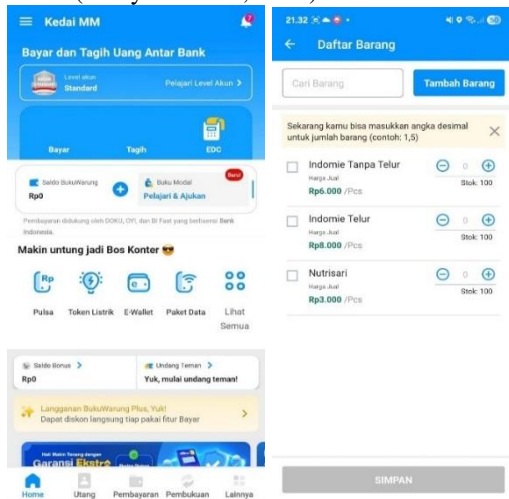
Kedai MM

Bayar dan Tagih Uang Antar Bank

Level akun
Standard
Pelajari Level Akun >

Bayar
Tagih
EDC

Saldo BukuWarung
Rp0
Buku Modal
Pelajari & Ajukan
Baru!

Pembayaran didukung oleh DOKU, OY!, dan BI Fast yang berlisensi Bank Indonesia.

Makin untung jadi Bos Konter 😎

Pulsa
Token Listrik
E-Wallet
Paket Data
Lihat Semua

Saldo Bonus >
Rp0
Undang Teman >
Yuk, mulai undang teman!

Langganan BukuWarung Plus, Yuk!
Dapat diskon langsung tiap pakai fitur Bayar

Garansi Ekstra

Home
Utang
Pembayaran
Pembukuan
Lainnya

21.32

Daftar Barang

Cari Barang
Tambah Barang

Sekarang kamu bisa masukkan angka desimal untuk jumlah barang (contoh: 1,5)

Indomie Tanpa Telur
Harga Jual
Rp6.000 /Pcs
0
Stok: 100

Indomie Telur
Harga Jual
Rp8.000 /Pcs
0
Stok: 100

Nutrisari
Harga Jual
Rp3.000 /Pcs
0
Stok: 100

SIMPAN